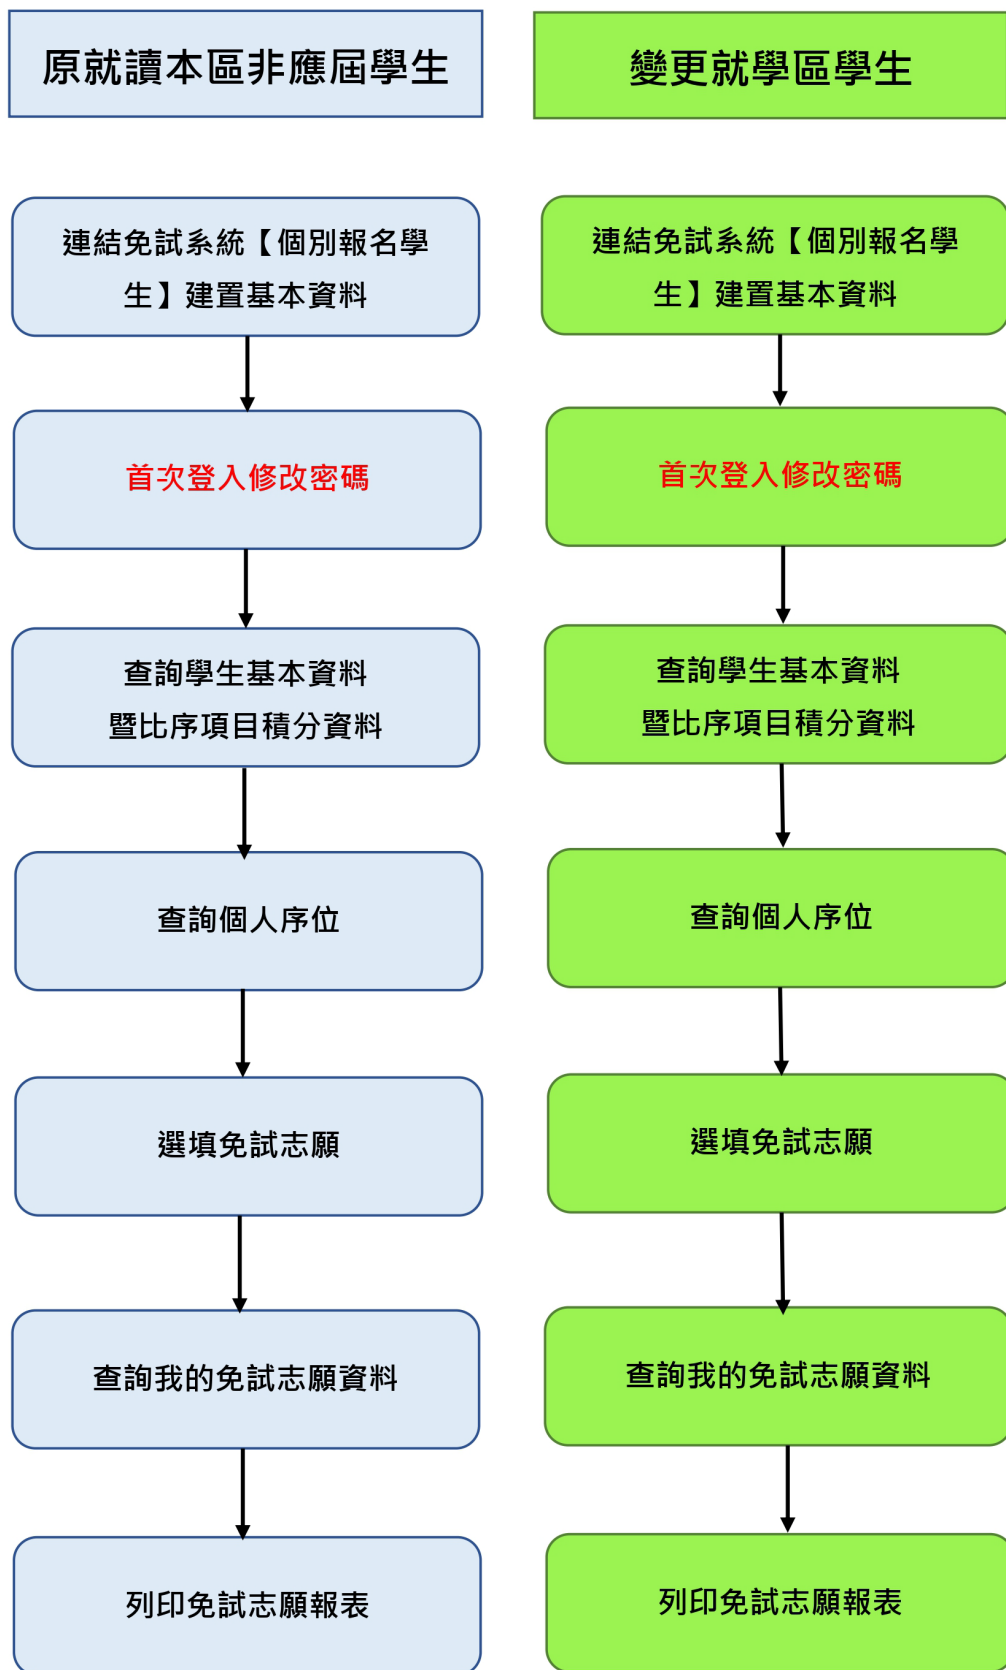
原就讀本區非應屆學生

連結免試系統【個別報名學生】建置基本資料

首次登入修改密碼

查詢學生基本資料暨比序項目積分資料

查詢個人序位

選填免試志願

查詢我的免試志願資料

列印免試志願報表

變更就學區學生

連結免試系統【個別報名學生】建置基本資料

首次登入修改密碼

查詢學生基本資料暨比序項目積分資料

查詢個人序位

選填免試志願

查詢我的免試志願資料

列印免試志願報表